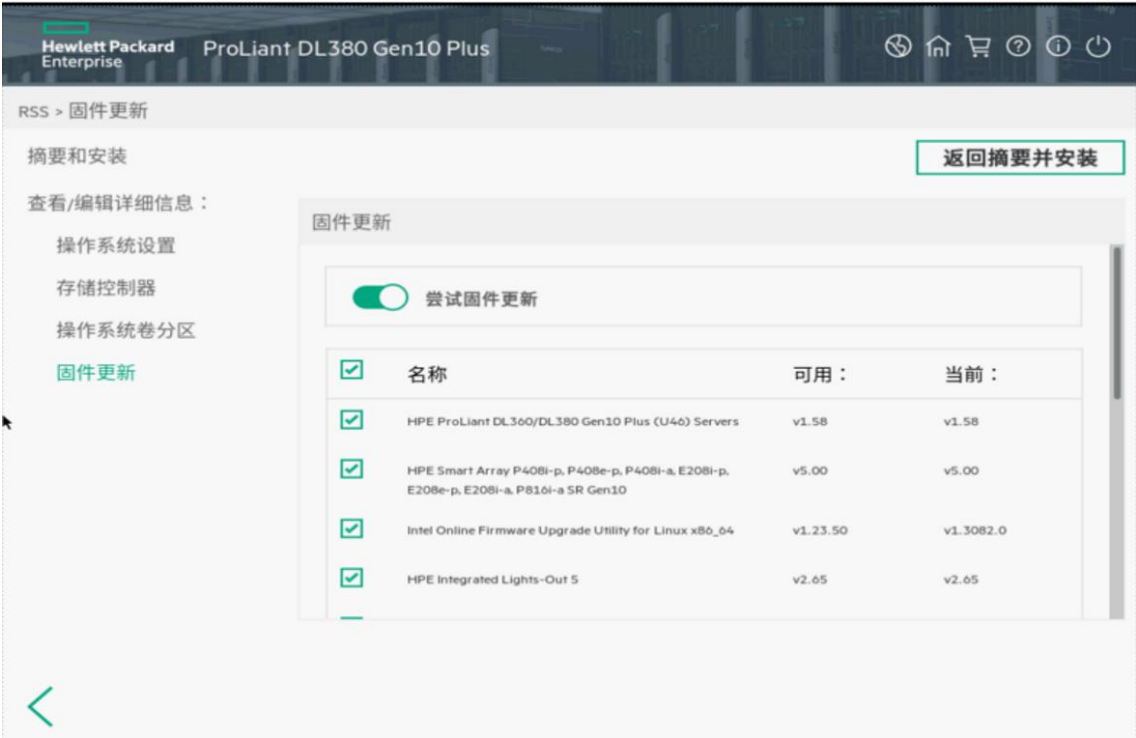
Hewlett Packard Enterprise ProLiant DL380 Gen10 Plus

RSS > 固件更新

摘要和安装

返回摘要并安装

查看/编辑详细信息：

操作系统设置

存储控制器

操作系统卷分区

固件更新

固件更新

尝试固件更新

| | 名称 | 可用： | 当前： |
|---|---|---|---|
| | HPE ProLiant DL360/DL380 Gen10 Plus (U46) Servers | v1.58 | v1.58 |
| | HPE Smart Array P408i-p, P408e-p, P408i-a, E208i-p, E208e-p, E208i-a, P816i-a SR Gen10 | v5.00 | v5.00 |
| | Intel Online Firmware Upgrade Utility for Linux x86_64 | v1.23.50 | v1.3082.0 |
| | HPE Integrated Lights-Out 5 | v2.65 | v2.65 |